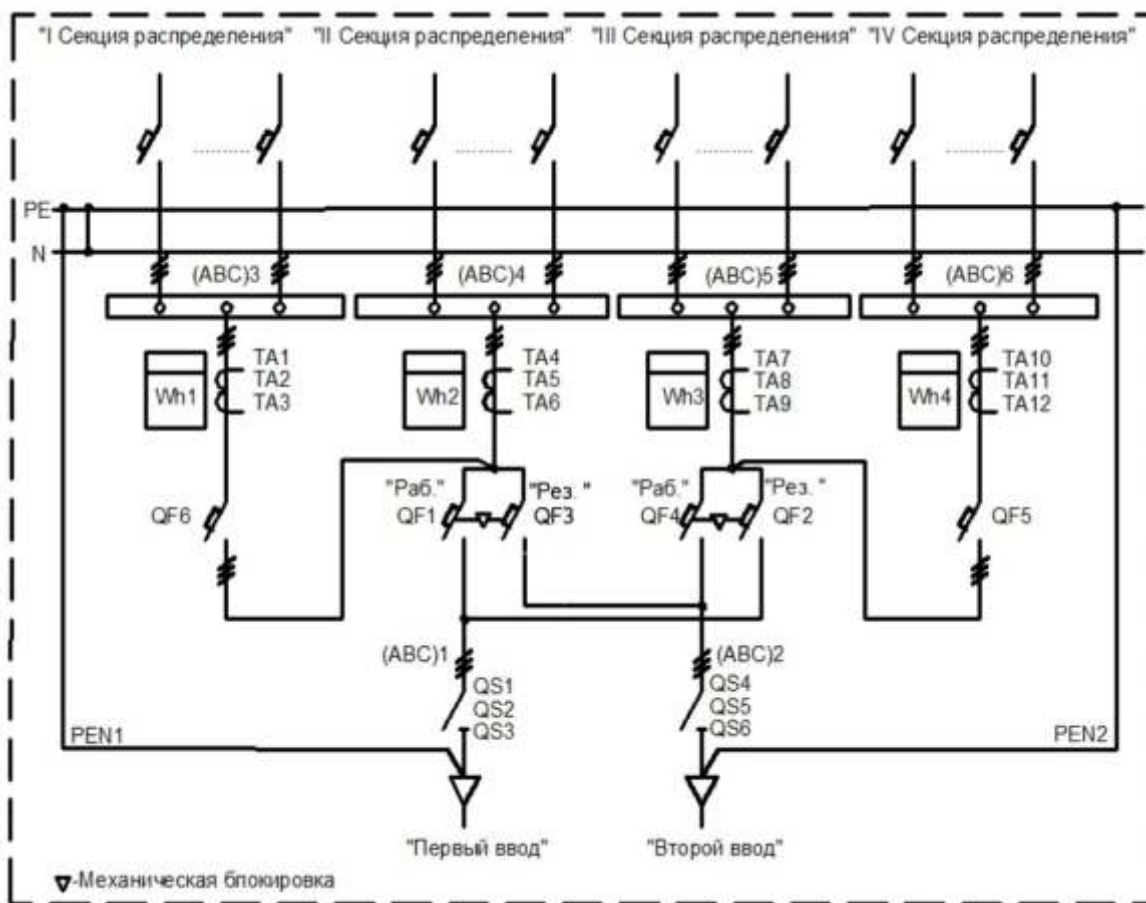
"I Секция распределения" "II Секция распределения" "III Секция распределения" "IV Секция распределения"

PE
N

(ABC)3
(ABC)4
(ABC)5
(ABC)6

TA1
TA2
TA3
Wh1

TA4
TA5
TA6
Wh2

TA7
TA8
TA9
Wh3

TA10
TA11
TA12
Wh4

"Раб."
QF1
"Рез. "
QF3

"Раб."
QF4
"Рез. "
QF2

QF6
QF5

(ABC)1
QS1
QS2
QS3

(ABC)2
QS4
QS5
QS6

PEN1
PEN2

"Первый ввод"
"Второй ввод"

▽-Механическая блокировка